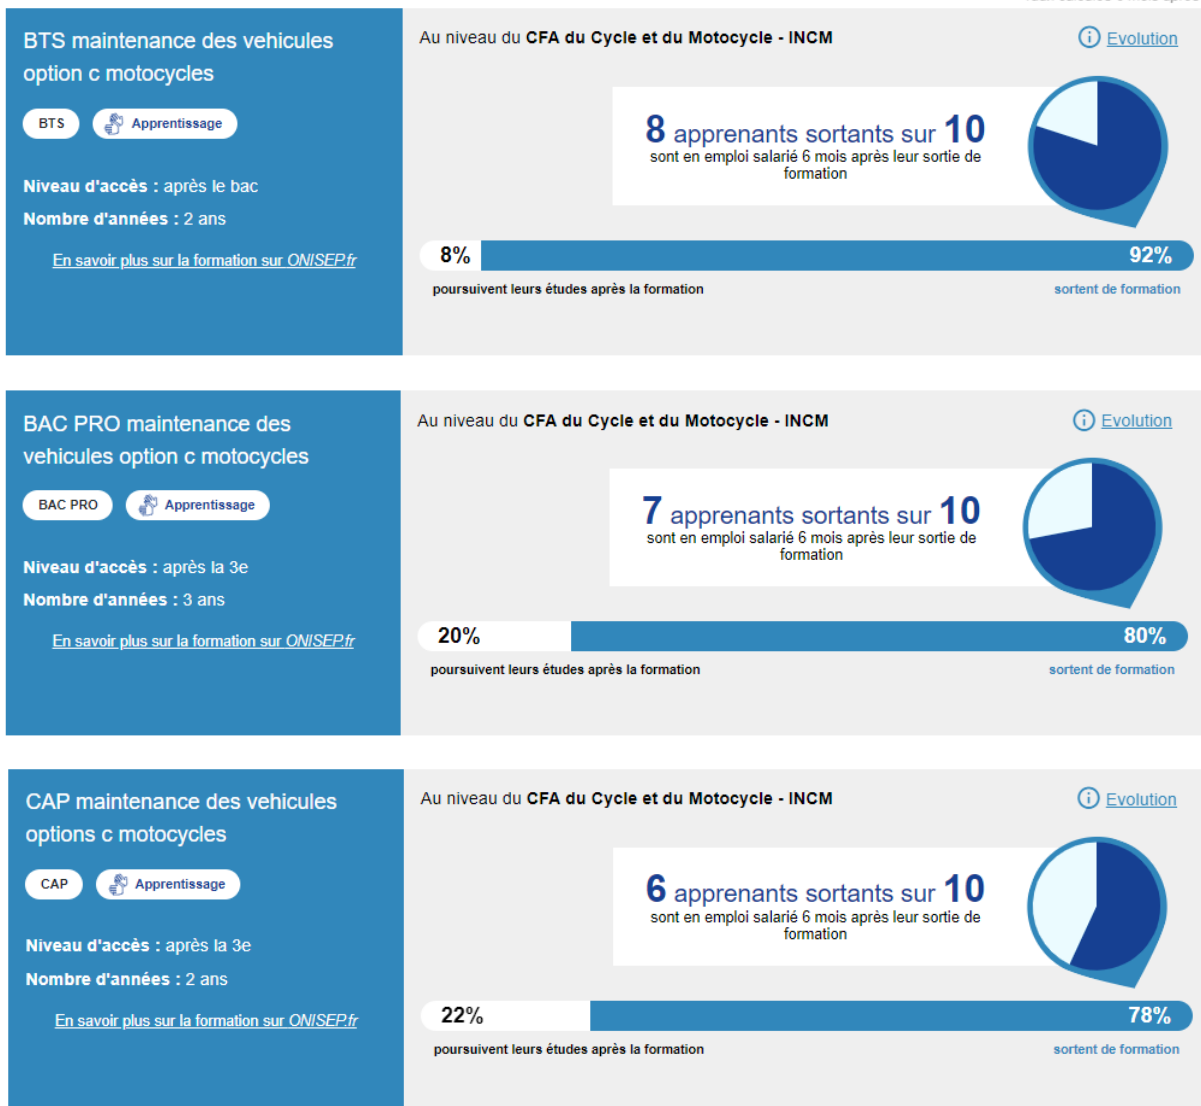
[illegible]

BTS maintenance des vehicules option c motocycles

BTS

Apprentissage

**Niveau d'accès :** après le bac

**Nombre d'années :** 2 ans

En savoir plus sur la formation sur ONISEP.fr

Au niveau du **CFA du Cycle et du Motocycle - INCM**

Evolution

8 apprenants sortants sur 10
sont en emploi salarié 6 mois après leur sortie de formation

8%

92%

poursuivent leurs études après la formation

sortent de formation

BAC PRO maintenance des vehicules option c motocycles

BAC PRO

Apprentissage

**Niveau d'accès :** après la 3e

**Nombre d'années :** 3 ans

En savoir plus sur la formation sur ONISEP.fr

Au niveau du **CFA du Cycle et du Motocycle - INCM**

Evolution

7 apprenants sortants sur 10
sont en emploi salarié 6 mois après leur sortie de formation

20%

80%

poursuivent leurs études après la formation

sortent de formation

CAP maintenance des vehicules options c motocycles

CAP

Apprentissage

**Niveau d'accès :** après la 3e

**Nombre d'années :** 2 ans

En savoir plus sur la formation sur ONISEP.fr

Au niveau du **CFA du Cycle et du Motocycle - INCM**

Evolution

6 apprenants sortants sur 10
sont en emploi salarié 6 mois après leur sortie de formation

22%

78%

poursuivent leurs études après la formation

sortent de formation